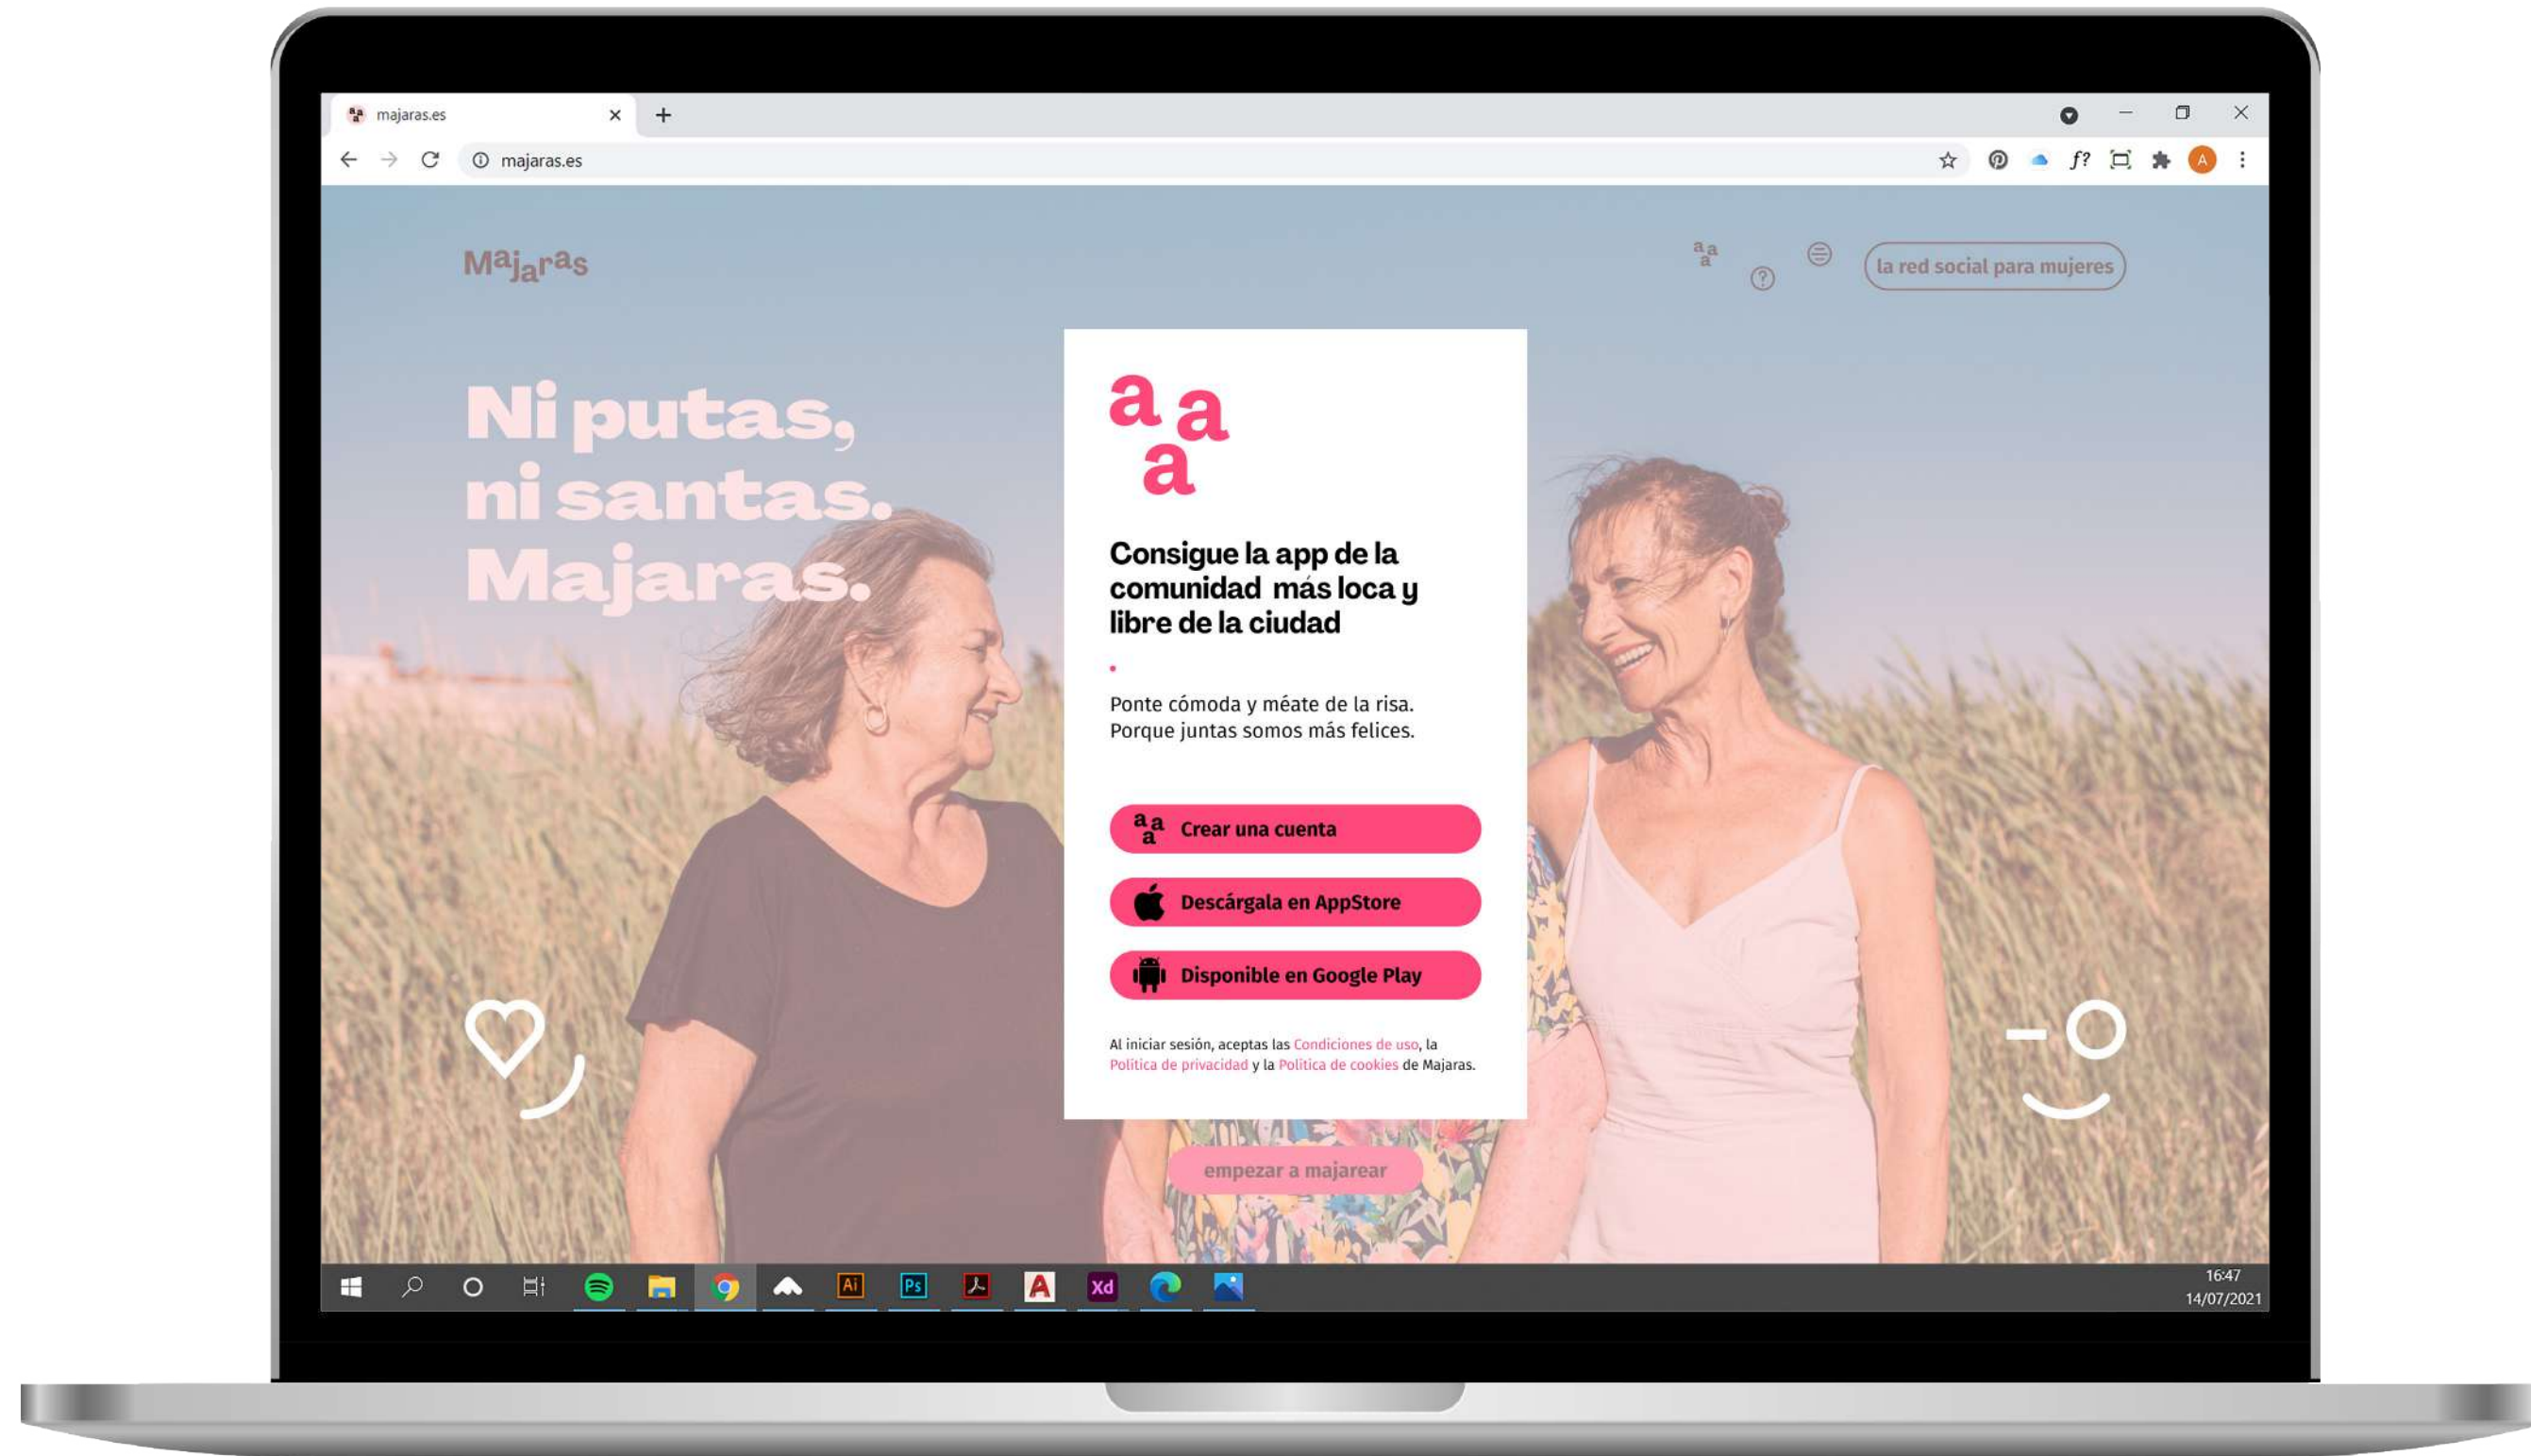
majaras.es

majaras.es

Majaras

la red social para mujeres

Ni putas, ni santas. Majaras.

a a a

Consigue la app de la comunidad más loca y libre de la ciudad

Ponte cómoda y méate de la risa. Porque juntas somos más felices.

Crear una cuenta

Descárgala en AppStore

Disponible en Google Play

Al iniciar sesión, aceptas las Condiciones de uso, la Política de privacidad y la Política de cookies de Majaras.

empezar a majarear

16:47
14/07/2021